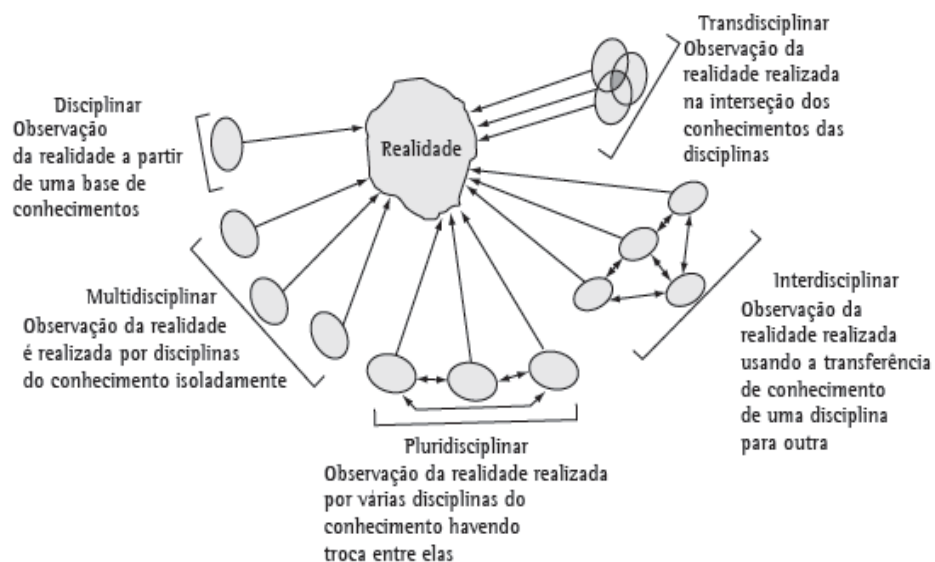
Transdisciplinar
Observação da realidade realizada na interseção dos conhecimentos das disciplinas

Disciplinar
Observação da realidade a partir de uma base de conhecimentos

Realidade

Multidisciplinar
Observação da realidade é realizada por disciplinas do conhecimento isoladamente

Interdisciplinar
Observação da realidade realizada usando a transferência de conhecimento de uma disciplina para outra

Pluridisciplinar
Observação da realidade realizada por várias disciplinas do conhecimento havendo troca entre elas